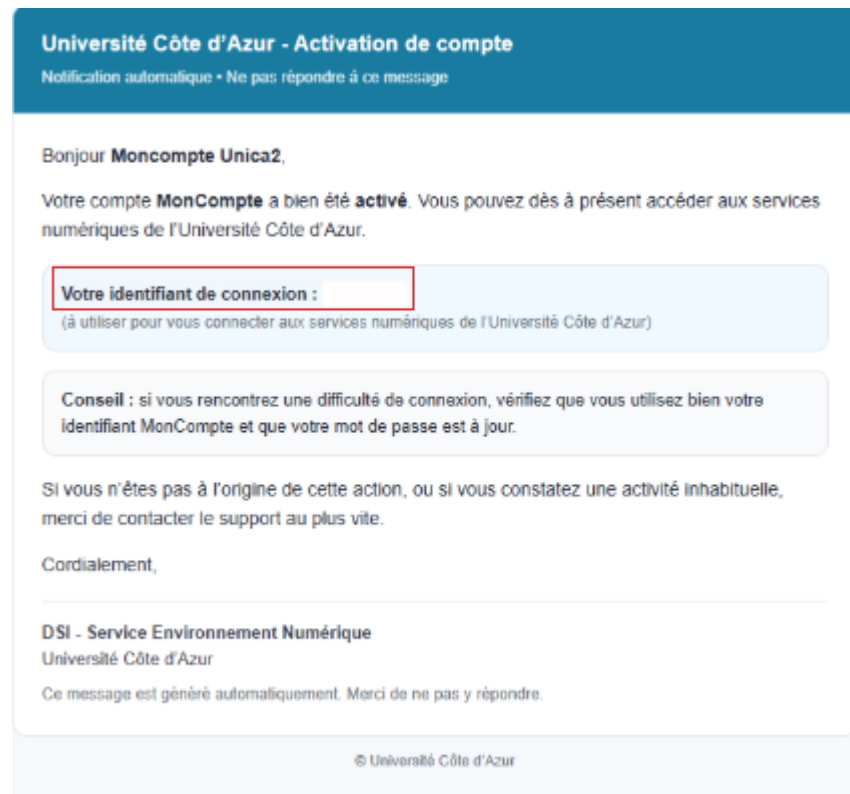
Université Côte d'Azur - Activation de compte

Notification automatique • Ne pas répondre à ce message

Bonjour **Moncompte Unica2**,

Votre compte **MonCompte** a bien été **activé**. Vous pouvez dès à présent accéder aux services numériques de l'Université Côte d'Azur.

**Votre identifiant de connexion :**

(à utiliser pour vous connecter aux services numériques de l'Université Côte d'Azur)

**Conseil :** si vous rencontrez une difficulté de connexion, vérifiez que vous utilisez bien votre identifiant MonCompte et que votre mot de passe est à jour.

Si vous n'êtes pas à l'origine de cette action, ou si vous constatez une activité inhabituelle, merci de contacter le support au plus vite.

Cordialement,

**DSI - Service Environnement Numérique**

Université Côte d'Azur

Ce message est généré automatiquement. Merci de ne pas y répondre.

© Université Côte d'Azur